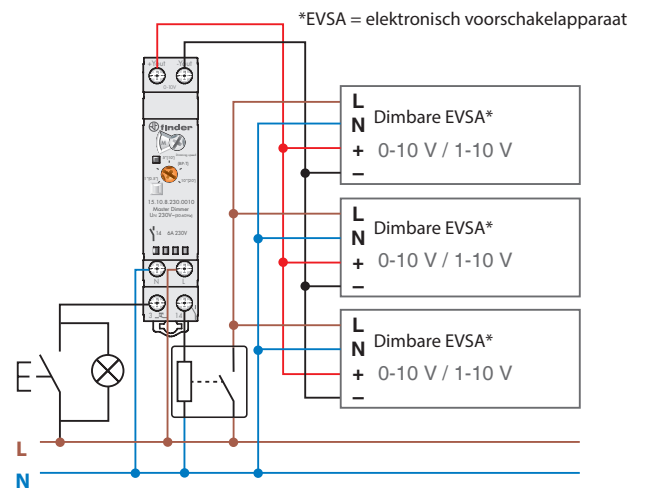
*EVSA = elektronisch voorschakelapparaat

+Vout Vout
0-10V

finder

15.10.8.230.0010
Master Dimmer
Un 230V~(50/60Hz)

14 6A 230V

N L

3 14

L
N Dimbare EVSA*
+ 0-10 V / 1-10 V
–

L
N Dimbare EVSA*
+ 0-10 V / 1-10 V
–

L
N Dimbare EVSA*
+ 0-10 V / 1-10 V
–

L

N